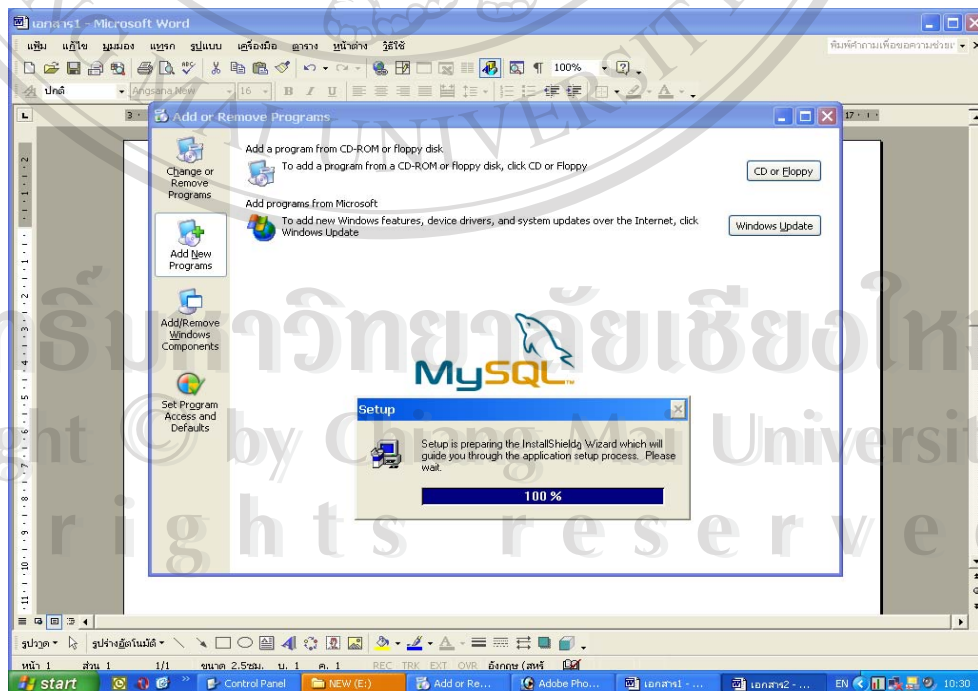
เอกสาร1 - Microsoft Word

แฟ้ม แก้ไข มุมมอง แทรก รูปแบบ เครื่องมือ ตาราง หน้าต่าง วิธีใช้

พิมพ์คำถามเพื่อขอความช่วยเ

100%

ปกติ Angsana New 16

Add or Remove Programs

Change or Remove Programs

Add New Programs

Add/Remove Windows Components

Set Program Access and Defaults

Add a program from CD-ROM or floppy disk

To add a program from a CD-ROM or floppy disk, click CD or Floppy

CD or Floppy

Add programs from Microsoft

To add new Windows features, device drivers, and system updates over the Internet, click Windows Update

Windows Update

MySQL

Setup

Setup is preparing the InstallShield® Wizard which will guide you through the application setup process. Please wait.

100 %

ลิขสิทธิ์มหาวิทยาลัยเชียงใหม่
Copyright © by Chiang Mai University
All rights reserved

รูปวาด รูปร่างอัตโนมัติ

หน้า 1 ส่วน 1 1/1 ขนาด 2.5ซม. บ. 1 คอ. 1 REC TRK EXT OVR อังกฤษ (สหรั

start Control Panel NEW (E:) Add or Re... Adobe Pho... เอกสาร1 - ... เอกสาร2 - ... EN 10:30